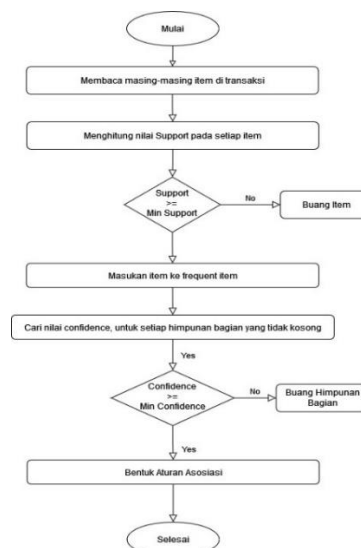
Mulai

Membaca masing-masing item di transaksi

Menghitung nilai Support pada setiap item

Support >= Min Support

No

Buang Item

Masukan item ke frequent item

Cari nilai confidence, untuk setiap himpunan bagian yang tidak kosong

Yes

Confidence >= Min Confidence

No

Buang Himpunan Bagian

Yes

Bentuk Aturan Asosiasi

Selesai